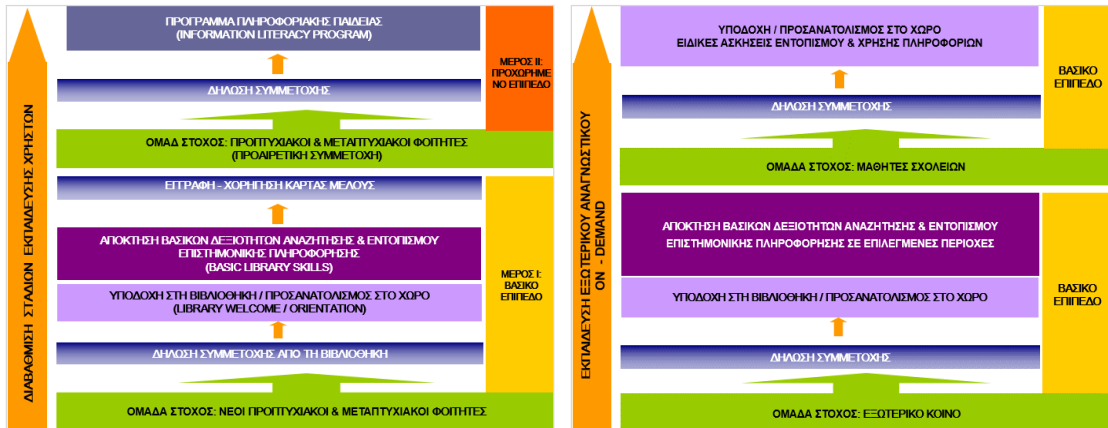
ΔΙΑΒΑΘΜΙΣΗ ΣΤΑΔΙΩΝ ΕΚΠΑΙΔΕΥΣΗΣ ΧΡΗΣΤΩΝ

ΠΡΟΓΡΑΜΜΑ ΠΛΗΡΟΦΟΡΙΑΚΗΣ ΠΑΙΔΕΙΑΣ (INFORMATION LITERACY PROGRAM)

ΜΕΡΟΣ II: ΠΡΟΧΩΡΗΜΕΝΟ ΕΠΙΠΕΔΟ

ΔΗΛΩΣΗ ΣΥΜΜΕΤΟΧΗΣ

ΟΜΑΔ ΣΤΟΧΟΣ: ΠΡΟΠΤΥΧΙΑΚΟΙ & ΜΕΤΑΠΤΥΧΙΑΚΟΙ ΦΟΙΤΗΤΕΣ (ΠΡΟΑΙΡΕΤΙΚΗ ΣΥΜΜΕΤΟΧΗ)

ΕΓΓΡΑΦΗ - ΧΟΡΗΓΗΣΗ ΚΑΡΤΑΣ ΜΕΛΟΥΣ

ΑΠΟΚΤΗΣΗ ΒΑΣΙΚΩΝ ΔΕΞΙΟΤΗΤΩΝ ΑΝΑΖΗΤΗΣΗΣ & ΕΝΤΟΠΙΣΜΟΥ ΕΠΙΣΤΗΜΟΝΙΚΗΣ ΠΛΗΡΟΦΟΡΗΣΗΣ (BASIC LIBRARY SKILLS)

ΜΕΡΟΣ I: ΒΑΣΙΚΟ ΕΠΙΠΕΔΟ

ΥΠΟΔΟΧΗ ΣΤΗ ΒΙΒΛΙΟΘΗΚΗ / ΠΡΟΣΑΝΑΤΟΛΙΣΜΟΣ ΣΤΟ ΧΩΡΟ (LIBRARY WELCOME / ORIENTATION)

ΔΗΛΩΣΗ ΣΥΜΜΕΤΟΧΗΣ ΑΠΟ ΤΗ ΒΙΒΛΙΟΘΗΚΗ

ΟΜΑΔΑ ΣΤΟΧΟΣ: ΝΕΟΙ ΠΡΟΠΤΥΧΙΑΚΟΙ & ΜΕΤΑΠΤΥΧΙΑΚΟΙ ΦΟΙΤΗΤΕΣ

ΕΚΠΑΙΔΕΥΣΗ ΕΞΩΤΕΡΙΚΟΥ ΑΝΑΓΝΩΣΤΙΚΟΥ ON - DEMAND

ΥΠΟΔΟΧΗ / ΠΡΟΣΑΝΑΤΟΛΙΣΜΟΣ ΣΤΟ ΧΩΡΟ ΕΙΔΙΚΕΣ ΑΣΚΗΣΕΙΣ ΕΝΤΟΠΙΣΜΟΥ & ΧΡΗΣΗΣ ΠΛΗΡΟΦΟΡΙΩΝ

ΒΑΣΙΚΟ ΕΠΙΠΕΔΟ

ΔΗΛΩΣΗ ΣΥΜΜΕΤΟΧΗΣ

ΟΜΑΔΑ ΣΤΟΧΟΣ: ΜΑΘΗΤΕΣ ΣΧΟΛΕΙΩΝ

ΑΠΟΚΤΗΣΗ ΒΑΣΙΚΩΝ ΔΕΞΙΟΤΗΤΩΝ ΑΝΑΖΗΤΗΣΗΣ & ΕΝΤΟΠΙΣΜΟΥ ΕΠΙΣΤΗΜΟΝΙΚΗΣ ΠΛΗΡΟΦΟΡΗΣΗΣ ΣΕ ΕΠΙΛΕΓΜΕΝΕΣ ΠΕΡΙΟΧΕΣ

ΒΑΣΙΚΟ ΕΠΙΠΕΔΟ

ΥΠΟΔΟΧΗ ΣΤΗ ΒΙΒΛΙΟΘΗΚΗ / ΠΡΟΣΑΝΑΤΟΛΙΣΜΟΣ ΣΤΟ ΧΩΡΟ

ΔΗΛΩΣΗ ΣΥΜΜΕΤΟΧΗΣ

ΟΜΑΔΑ ΣΤΟΧΟΣ: ΕΞΩΤΕΡΙΚΟ ΚΟΙΝΟ